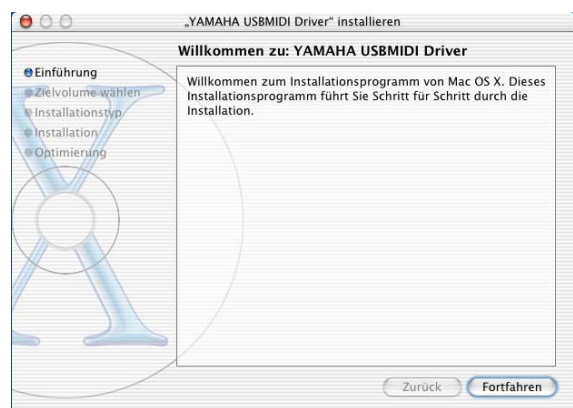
„YAMAHA USBMIDI Driver" installieren

Willkommen zu: YAMAHA USBMIDI Driver

Einführung
Zielvolume wählen
Installationstyp
Installation
Optimierung

Willkommen zum Installationsprogramm von Mac OS X. Dieses Installationsprogramm führt Sie Schritt für Schritt durch die Installation.

Zurück
Fortfahren